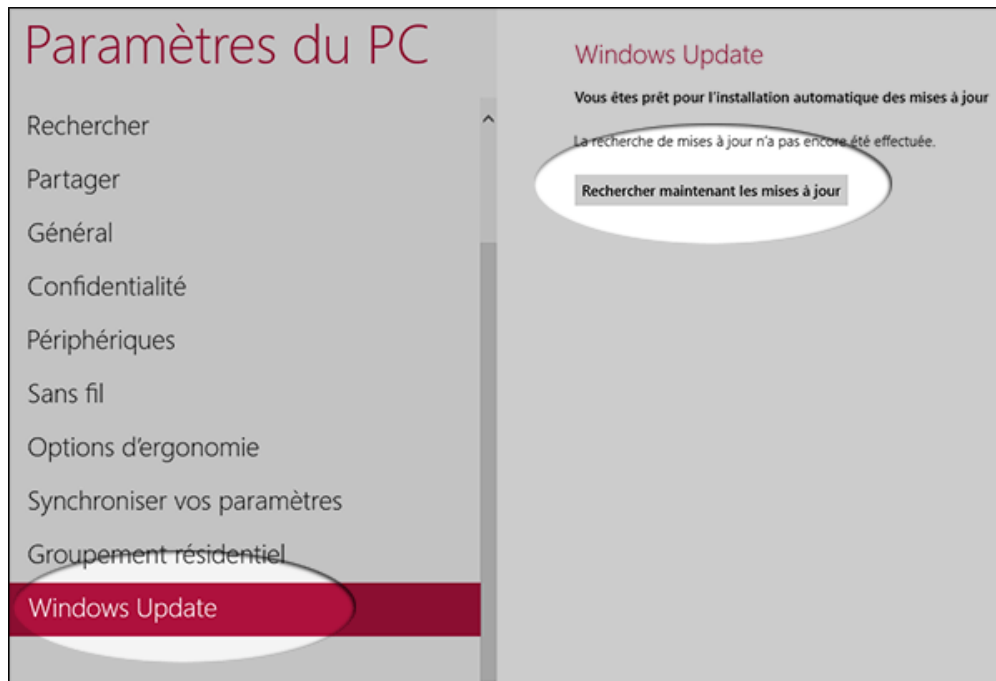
Paramètres du PC

Rechercher

Partager

Général

Confidentialité

Périphériques

Sans fil

Options d'ergonomie

Synchroniser vos paramètres

Groupement résidentiel

Windows Update

Windows Update

Vous êtes prêt pour l'installation automatique des mises à jour

La recherche de mises à jour n'a pas encore été effectuée.

Rechercher maintenant les mises à jour